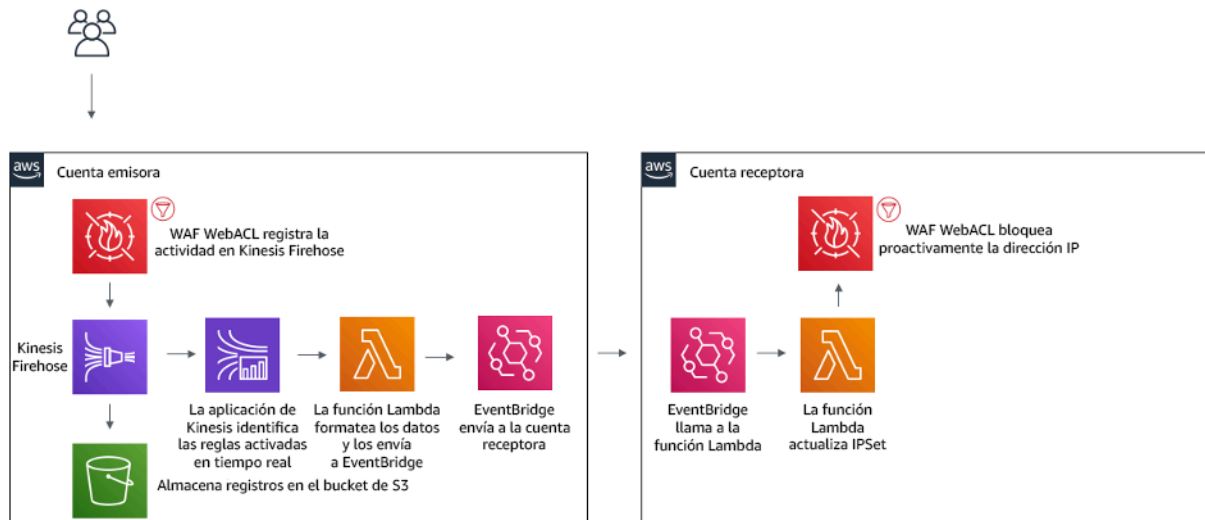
aws Cuenta emisora

WAF WebACL registra la actividad en Kinesis Firehose

Kinesis Firehose

La aplicación de Kinesis identifica las reglas activadas en tiempo real

La función Lambda formatea los datos y los envía a EventBridge

EventBridge envía a la la cuenta receptora

Almacena registros en el bucket de S3

aws Cuenta receptora

WAF WebACL bloquea proactivamente la dirección IP

EventBridge llama a la función Lambda

La función Lambda actualiza IPSet